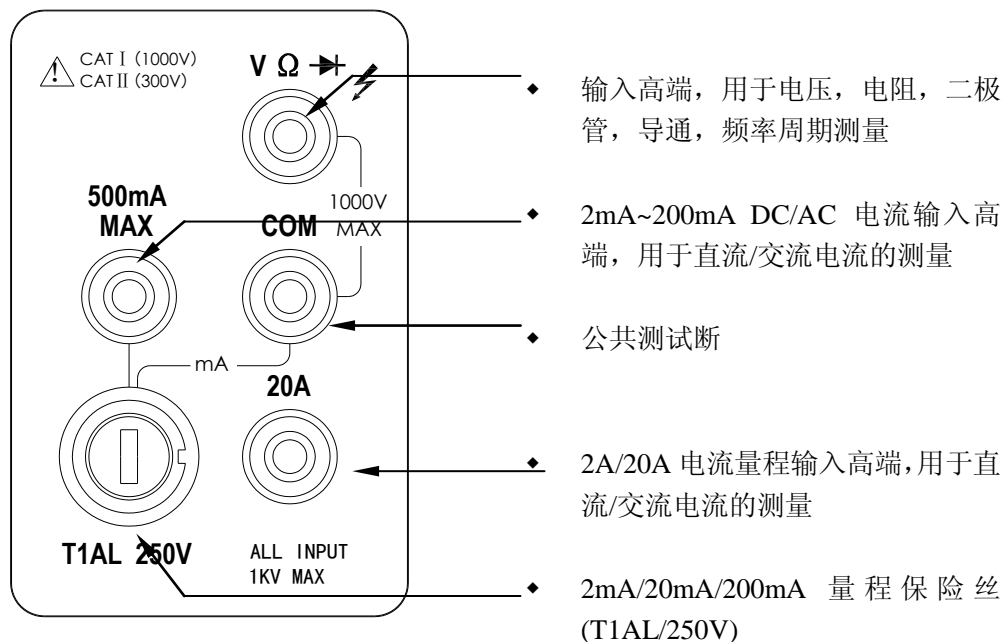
CAT I (1000V)
CAT II (300V)

V Ω

500mA MAX

1000V MAX

COM

mA

20A

T1AL 250V

ALL INPUT 1KV MAX

◆ 输入高端，用于电压，电阻，二极管，导通，频率周期测量

◆ 2mA~200mA DC/AC 电流输入高端，用于直流/交流电流的测量

◆ 公共测试断

◆ 2A/20A 电流量程输入高端,用于直流/交流电流的测量

◆ 2mA/20mA/200mA 量程保险丝(T1AL/250V)